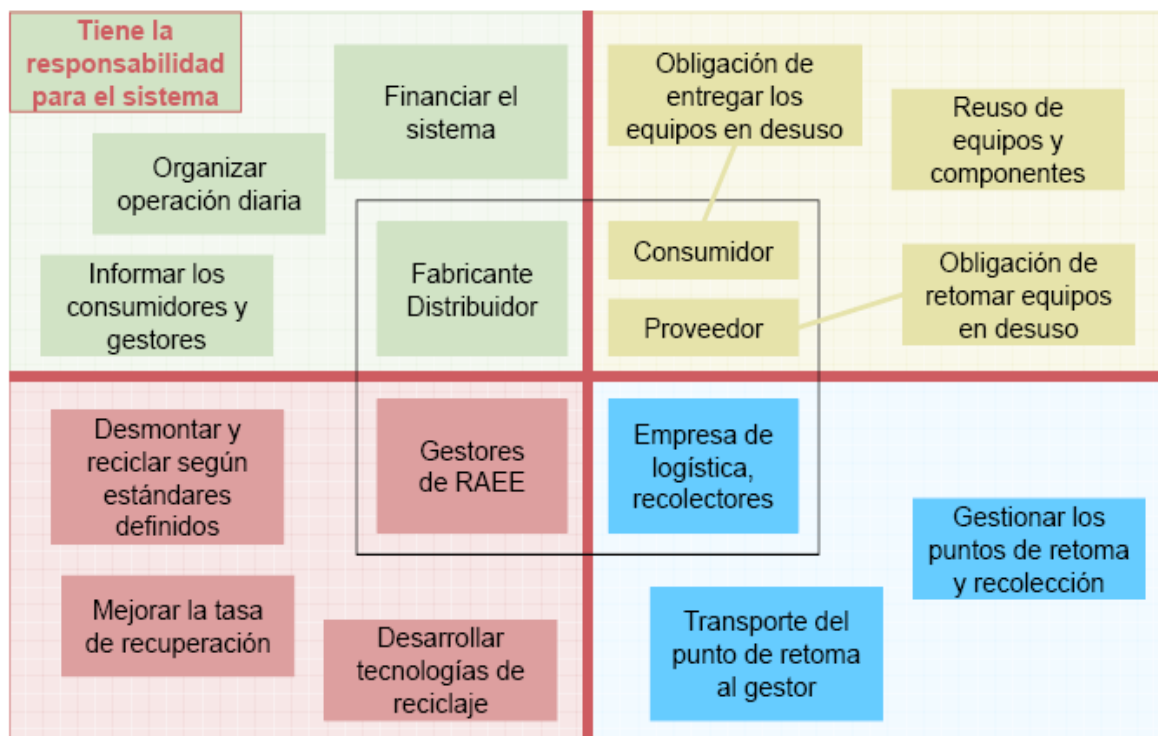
Tiene la responsabilidad para el sistema

Financiar el sistema

Organizar operación diaria

Informar los consumidores y gestores

Fabricante Distribuidor

Obligación de entregar los equipos en desuso

Reuso de equipos y componentes

Consumidor

Proveedor

Obligación de retomar equipos en desuso

Desmontar y reciclar según estándares definidos

Gestores de RAEE

Empresa de logística, recolectores

Gestionar los puntos de retoma y recolección

Mejorar la tasa de recuperación

Desarrollar tecnologías de reciclaje

Transporte del punto de retoma al gestor